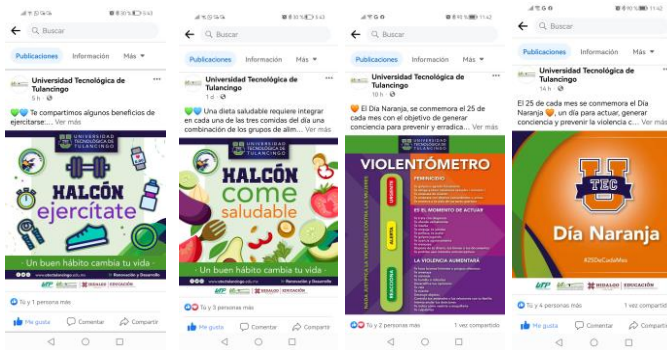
Buscar

Publicaciones Información Más

Universidad Tecnológica de Tulancingo
5 h

Te compartimos algunos beneficios de ejercitarse:... Ver más

UNIVERSIDAD TECNOLÓGICA DE TULANCINGO

HALCÓN ejercítate

Un buen hábito cambia tu vida

Tú y 1 persona más

Me gusta Comentar Compartir

Buscar

Publicaciones Información Más

Universidad Tecnológica de Tulancingo
1 d

Una dieta saludable requiere integrar en cada una de las tres comidas del día una combinación de los grupos de alim... Ver más

UNIVERSIDAD TECNOLÓGICA DE TULANCINGO

HALCÓN come saludable

Un buen hábito cambia tu vida

Tú y 3 personas más

Me gusta Comentar Compartir

Buscar

Publicaciones Información Más

Universidad Tecnológica de Tulancingo
10 h

El Día Naranja, se conmemora el 25 de cada mes con el objetivo de generar conciencia para prevenir y erradica... Ver más

UNIVERSIDAD TECNOLÓGICA DE TULANCINGO

VIOLENTÓMETRO

FEMINICIDIO

EN EL MOMENTO DE ACTUAR

LA VIOLENCIA AUMENTARÁ

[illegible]

Tú y 2 personas más 1 vez compartido

Me gusta Comentar Compartir

Buscar

Publicaciones Información Más

Universidad Tecnológica de Tulancingo
14 h

El 25 de cada mes se conmemora el Día Naranja, un día para actuar, generar conciencia y prevenir la violencia c... Ver más

U TEC

Día Naranja

#25DeCadaMes

Tú y 4 personas más 1 vez compartido

Me gusta Comentar Compartir